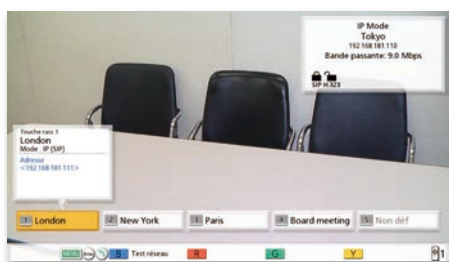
IP Mode
Tokyo
192.168.181.110
Bande passante: 9.0 Mbps
SIP H.323

Touche racc.1
London
Mode : IP (SIP)
Adresse
<192.168.181.111>

1 London
2 New York
3 Paris
4 Board meeting
5 Non déf

B Test réseau
R
G
Y
1